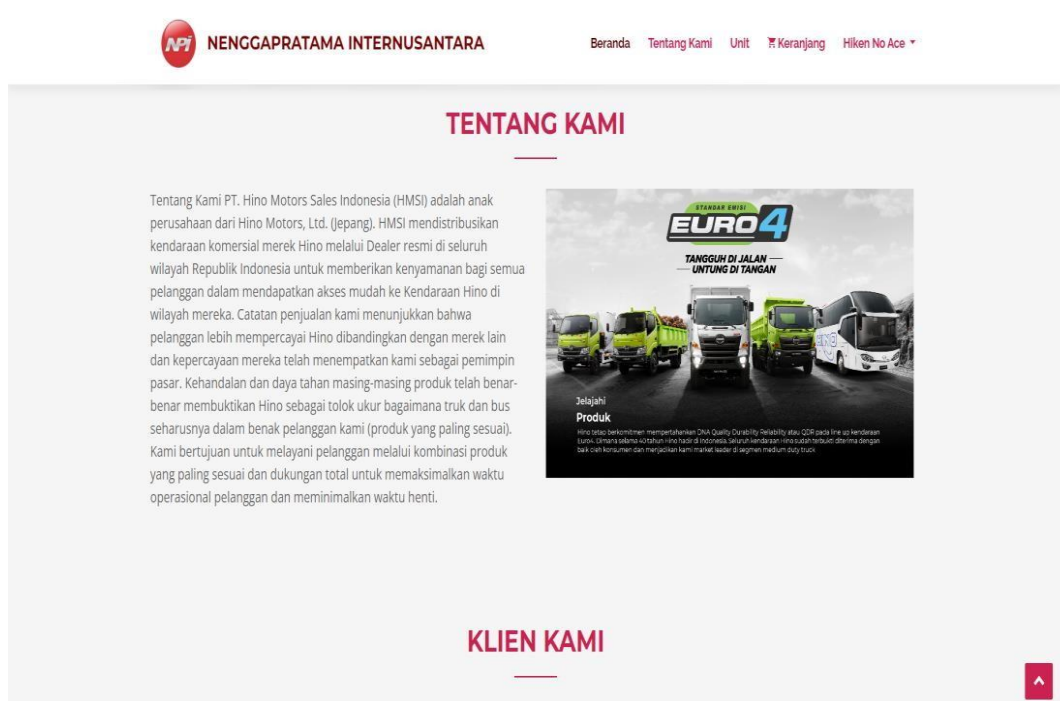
NPI NENGGAPRATAMA INTERNUSANTARA

Beranda Tentang Kami Unit Keranjang Hiken No Ace

TENTANG KAMI

Tentang Kami PT. Hino Motors Sales Indonesia (HMSI) adalah anak perusahaan dari Hino Motors, Ltd. (Jepang). HMSI mendistribusikan kendaraan komersial merek Hino melalui Dealer resmi di seluruh wilayah Republik Indonesia untuk memberikan kenyamanan bagi semua pelanggan dalam mendapatkan akses mudah ke Kendaraan Hino di wilayah mereka. Catatan penjualan kami menunjukkan bahwa pelanggan lebih mempercayai Hino dibandingkan dengan merek lain dan kepercayaan mereka telah menempatkan kami sebagai pemimpin pasar. Kehandalan dan daya tahan masing-masing produk telah benar-benar membuktikan Hino sebagai tolok ukur bagaimana truk dan bus seharusnya dalam benak pelanggan kami (produk yang paling sesuai). Kami bertujuan untuk melayani pelanggan melalui kombinasi produk yang paling sesuai dan dukungan total untuk memaksimalkan waktu operasional pelanggan dan meminimalkan waktu henti.

STANDAR EMISI
EURO4
TANGGUH DI JALAN
UNTUNG DI TANGAN

Jelajahi
Produk
Hino tetap berkomitmen mempertahankan DNA Quality Durability Reliability atau QDR pada line up kendaraan Euro4. Dimana selama 40 tahun Hino hadir di Indonesia. Seluruh kendaraan Hino sudah terbukti diterima dengan baik oleh konsumen dan menjadikan kami market leader di segmen medium duty truck.

KLIEN KAMI